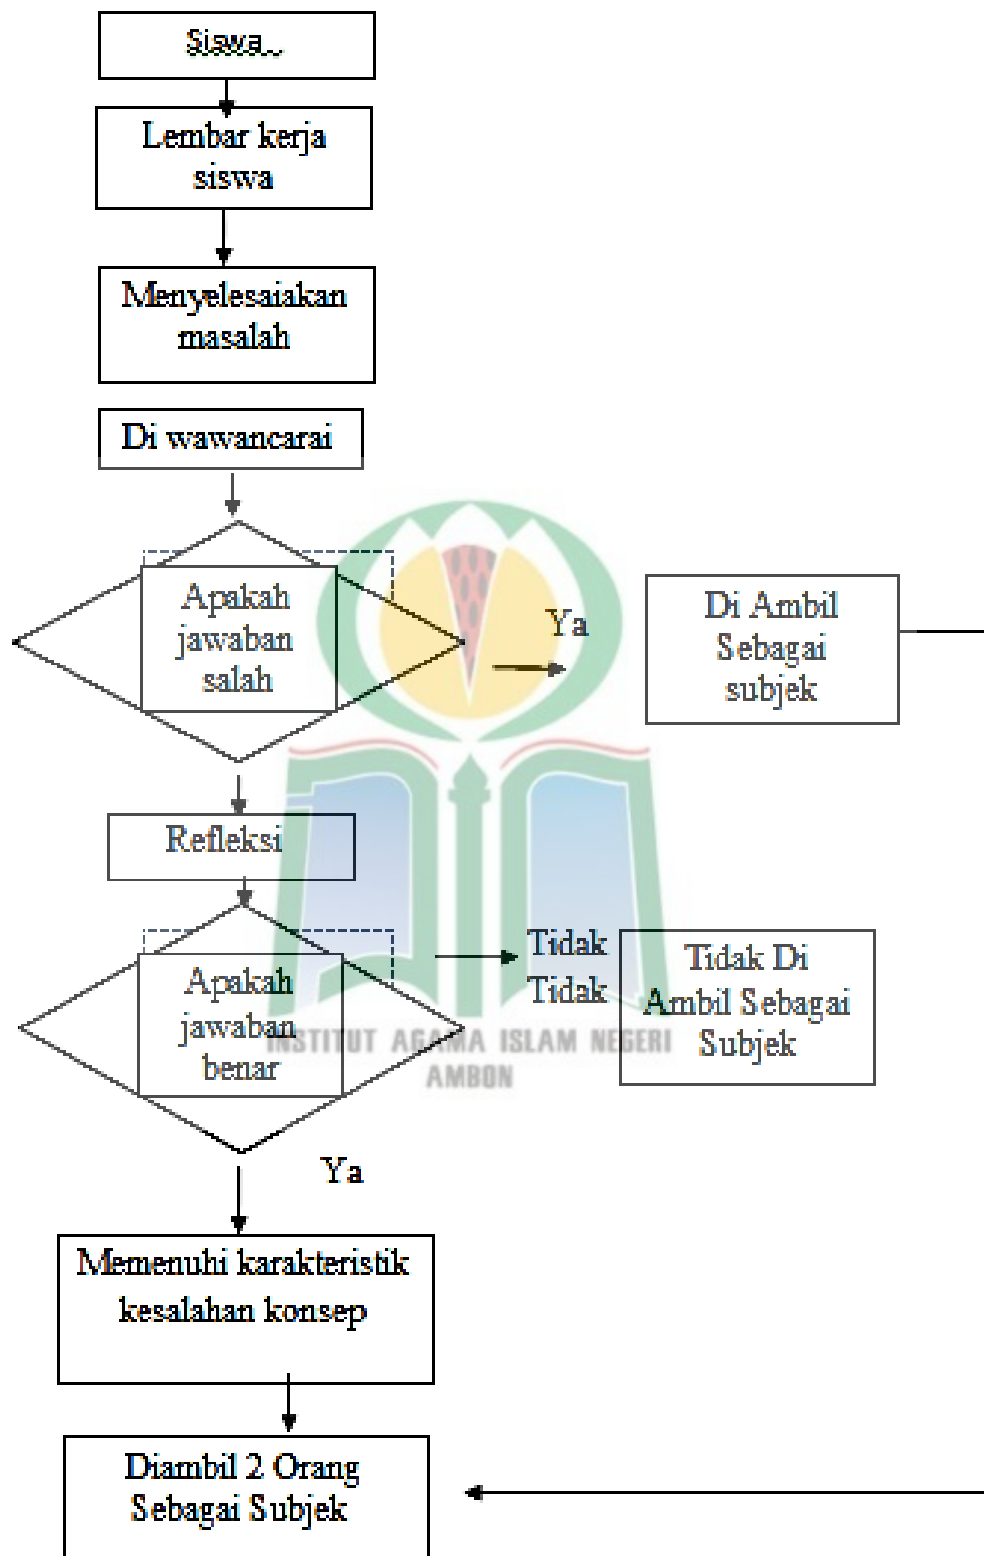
Siswa..

Lembar kerja siswa

Menyelesaiakan masalah

Di wawancarai

Apakah jawaban salah

Ya

Di Ambil Sebagai subjek

Refleksi

Apakah jawaban benar

Tidak

Tidak

Tidak Di Ambil Sebagai Subjek

INSTITUT AGAMA ISLAM NEGERI AMBON

Ya

Memenuhi karakteristik kesalahan konsep

Diambil 2 Orang Sebagai Subjek